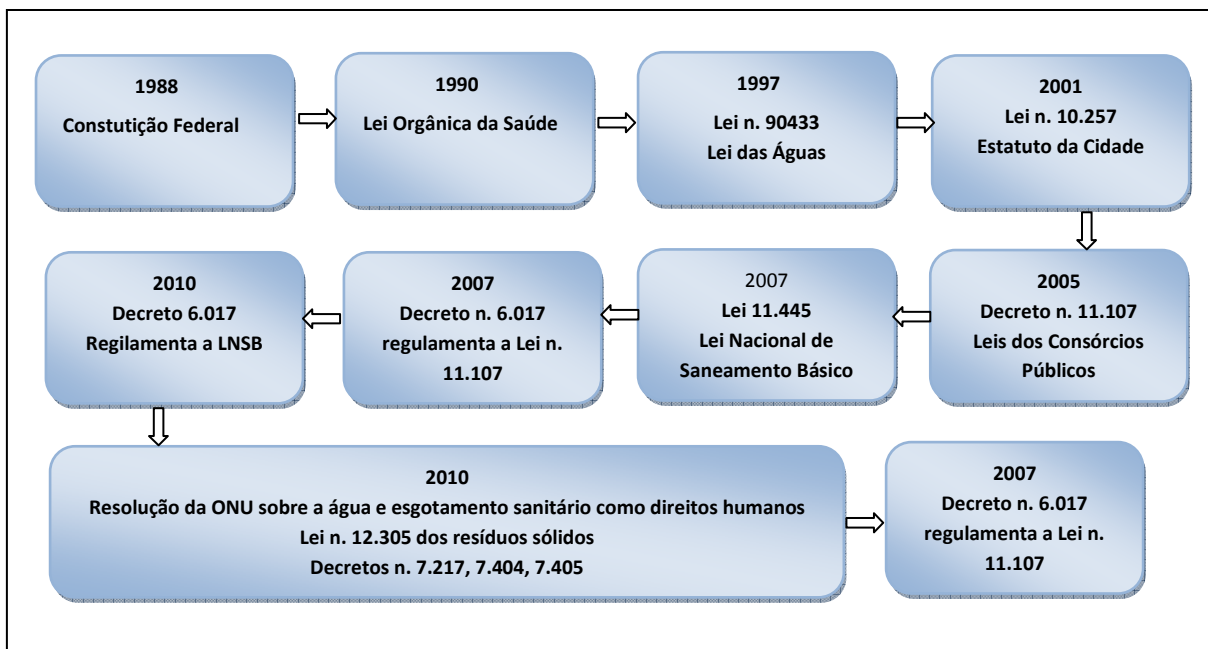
1988
Constutição Federal

1990
Lei Orgânica da Saúde

1997
Lei n. 90433
Lei das Águas

2001
Lei n. 10.257
Estatuto da Cidade

2005
Decreto n. 11.107
Leis dos Consórcios Públicos

2007
Lei 11.445
Lei Nacional de Saneamento Básico

2007
Decreto n. 6.017
regulamenta a Lei n. 11.107

2010
Decreto 6.017
Regilamenta a LNSB

2010
Resolução da ONU sobre a água e esgotamento sanitário como direitos humanos
Lei n. 12.305 dos resíduos sólidos
Decretos n. 7.217, 7.404, 7.405

2007
Decreto n. 6.017
regulamenta a Lei n. 11.107